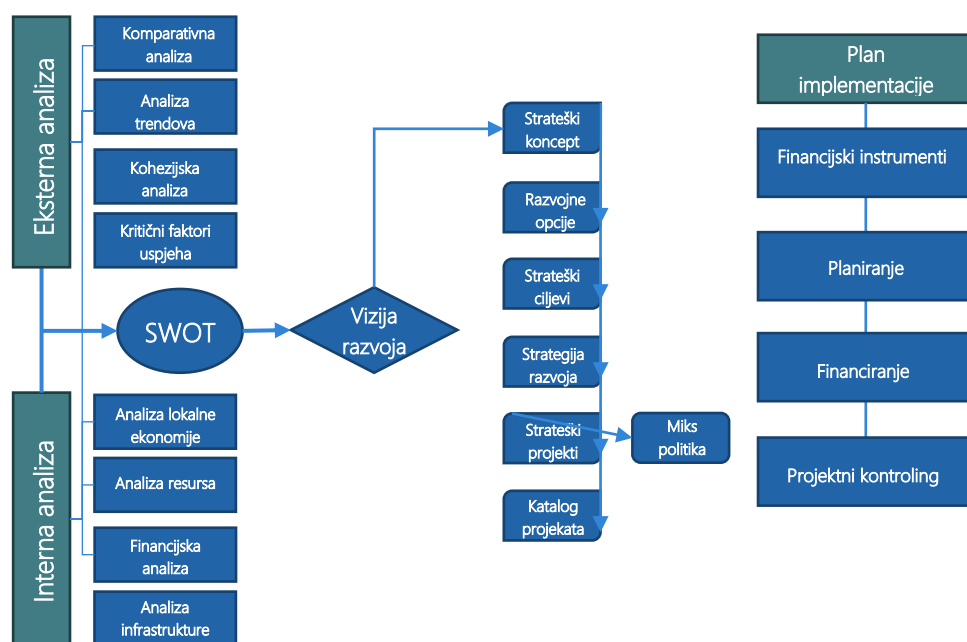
Eksterna analiza

Komparativna analiza

Analiza trendova

Kohezijska analiza

Kritični faktori uspjeha

SWOT

Vizija razvoja

Interna analiza

Analiza lokalne ekonomije

Analiza resursa

Financijska analiza

Analiza infrastrukture

Strateški koncept

Razvojne opcije

Strateški ciljevi

Strategija razvoja

Strateški projekti

Miks politika

Katalog projekata

Plan implementacije

Financijski instrumenti

Planiranje

Financiranje

Projektni kontroling